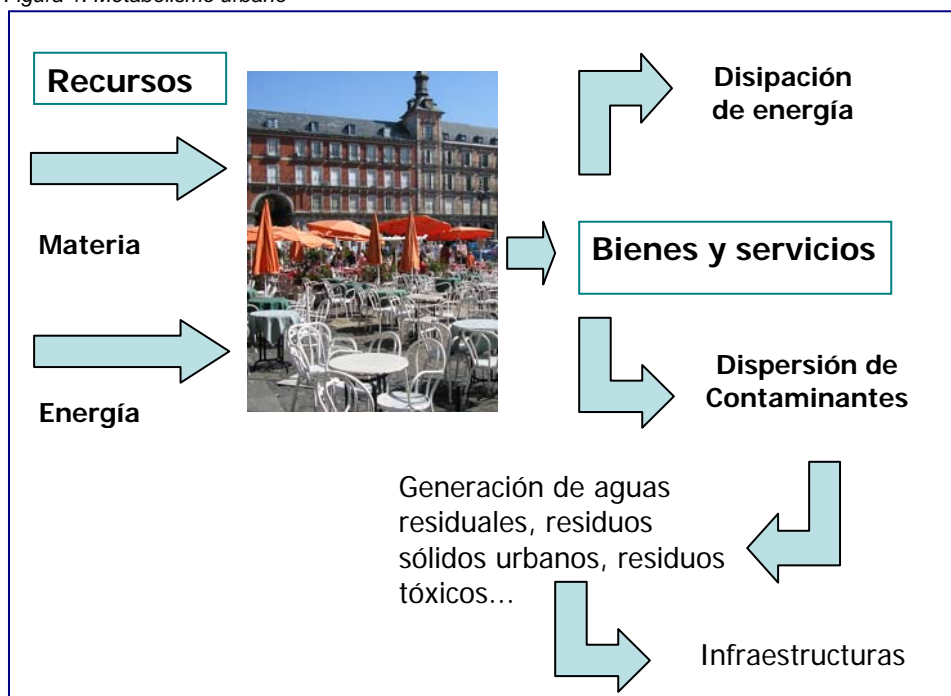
Figura 1. Metabolismo urbano

Recursos

Materia

Energía

Disipación de energía

Bienes y servicios

Dispersión de Contaminantes

Generación de aguas residuales, residuos sólidos urbanos, residuos tóxicos…

Infraestructuras